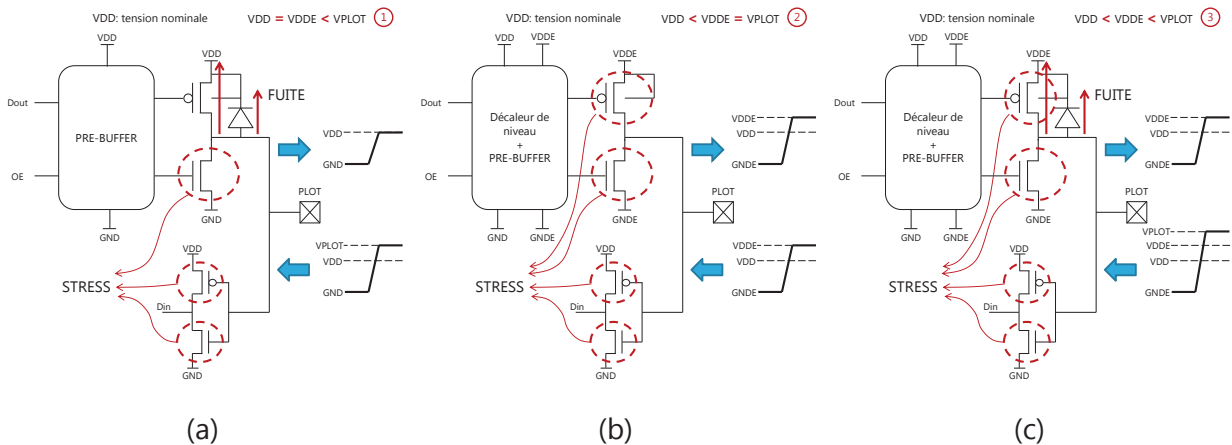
VDD: tension nominale

VDD = VDDE < VPLOT ①

VDD
Dout
PRE-BUFFER
OE
GND
VDD
FUITE
GND
VDD
GND
PLOT
VPLOT
VDD
GND
STRESS
VDD
Din
GND

(a)

VDD: tension nominale

VDD < VDDE = VPLOT ②

VDD
VDDE
Dout
Décaleur de niveau + PRE-BUFFER
OE
GND
GNDE
VDDE
GNDE
VDDE
VDD
GNDE
PLOT
VDDE
VDD
GNDE
STRESS
VDD
Din
GND

(b)

VDD: tension nominale

VDD < VDDE < VPLOT ③

VDD
VDDE
Dout
Décaleur de niveau + PRE-BUFFER
OE
GND
GNDE
VDDE
FUITE
GNDE
VDDE
VDD
GNDE
PLOT
VPLOT
VDDE
VDD
GNDE
STRESS
VDD
Din
GND

(c)